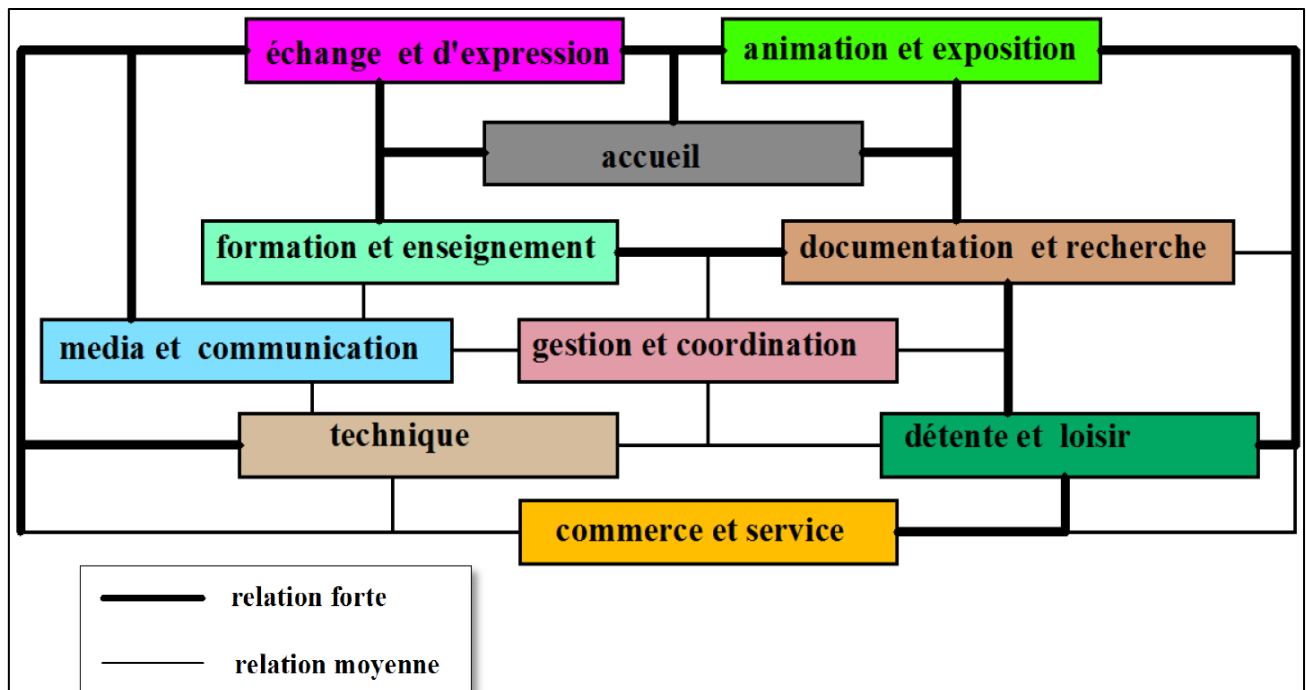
échange et d'expression

animation et exposition

accueil

formation et enseignement

documentation et recherche

media et communication

gestion et coordination

technique

détente et loisir

commerce et service

relation forte

relation moyenne